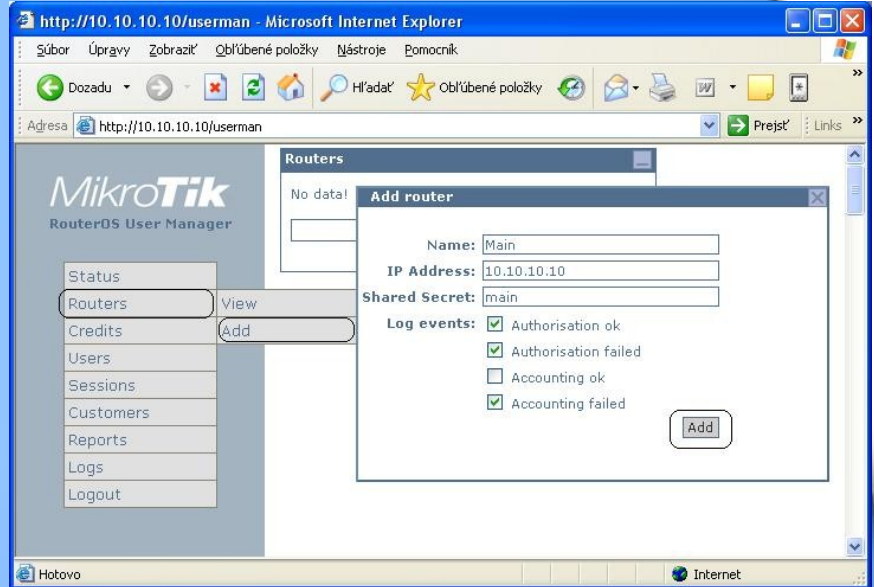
http://10.10.10.10/userman - Microsoft Internet Explorer

Súbor Úpravy Zobraziť Obľúbené položky Nástroje Pomocník

Dozadu Hľadať Obľúbené položky

Adresa http://10.10.10.10/userman Prejsť Links

MikroTik
RouterOS User Manager

Status
Routers
Credits
Users
Sessions
Customers
Reports
Logs
Logout

View
Add

Routers
No data!

Add router

Name: Main
IP Address: 10.10.10.10
Shared Secret: main
Log events: Authorisation ok
Authorisation failed
Accounting ok
Accounting failed

Add

Hotovo
Internet